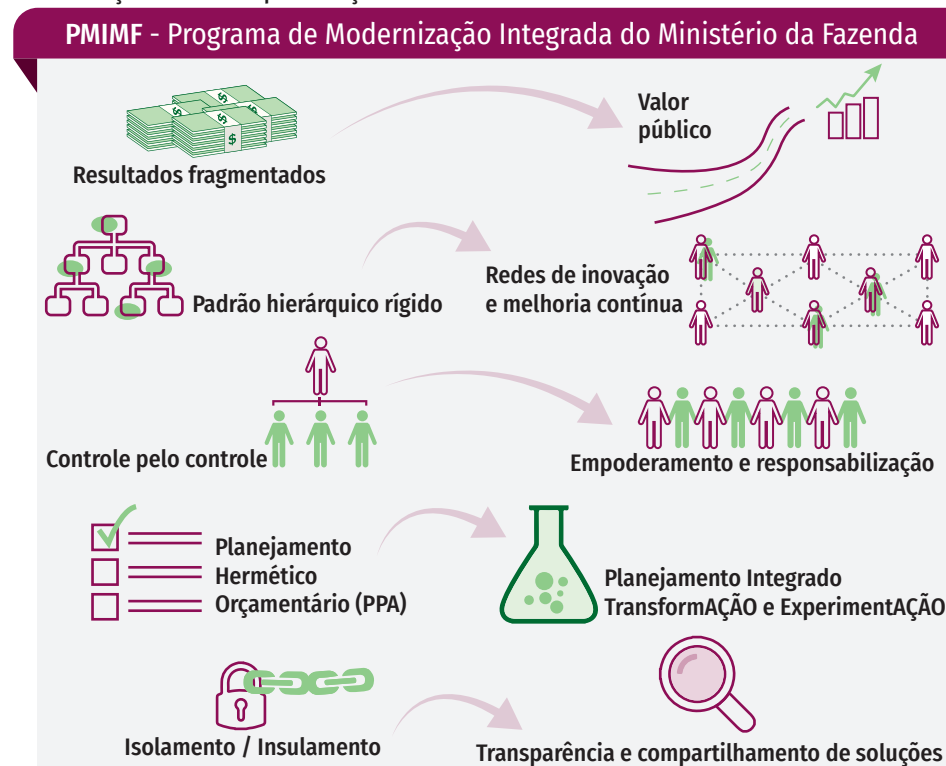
PMIMF - Programa de Modernização Integrada do Ministério da Fazenda

Resultados fragmentados

Valor público

Padrão hierárquico rígido

Redes de inovação e melhoria contínua

Controle pelo controle

Empoderamento e responsabilização

Planejamento Hermético Orçamentário (PPA)

Planejamento Integrado TransformAÇÃO e ExperimentAÇÃO

Isolamento / Insulamento

Transparência e compartilhamento de soluções